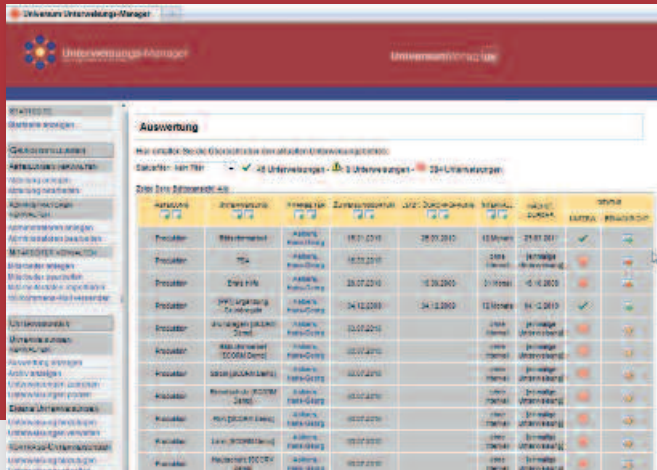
Universum Unterweisungs-Manager

Unterweisungs-Manager

Universum Verlag

Auswertung

Hier erhalten Sie die Übersicht über den aktuellen Unterweisungsstatus

Sortieren: kein Filter

✔ 45 Unterweisungen · 0 Unterweisungen · 28 Unterweisungen

| Abteilung | Unterweisung | Mitarbeiter | Zuweisungsdatum | Letzte Durchführung | Intervall | Nächste Durchf. | Status Extra | Bearbeiten |
|---|---|---|---|---|---|---|---|---|
| Produktion | Bildschirmarbeit | Adlerts, Hans-Georg | 15.01.2010 | 26.01.2010 | 12 Monate | 21.01.2011 | ✔ | |
| Produktion | TEA | Adlerts, Hans-Georg | 15.03.2010 | | | | | |
| Produktion | Erste Hilfe | Adlerts, Hans-Georg | 25.07.2010 | 15.08.2009 | | 15.10.2009 | | |
| Produktion | Unterweisung | Adlerts, Hans-Georg | 04.12.2009 | 04.12.2009 | 12 Monate | 04.12.2009 | ✔ | |
| Produktion | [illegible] | Adlerts, Hans-Georg | 03.07.2010 | | | | | |
| Produktion | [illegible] | Adlerts, Hans-Georg | 03.07.2010 | | | | | |
| Produktion | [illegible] | Adlerts, Hans-Georg | 03.07.2010 | | | | | |
| Produktion | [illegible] | Adlerts, Hans-Georg | 03.07.2010 | | | | | |
| Produktion | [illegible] | Adlerts, Hans-Georg | 03.07.2010 | | | | | |
| Produktion | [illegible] | Adlerts, Hans-Georg | 03.07.2010 | | | | | |
| Produktion | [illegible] | Adlerts, Hans-Georg | 03.07.2010 | | | | | |